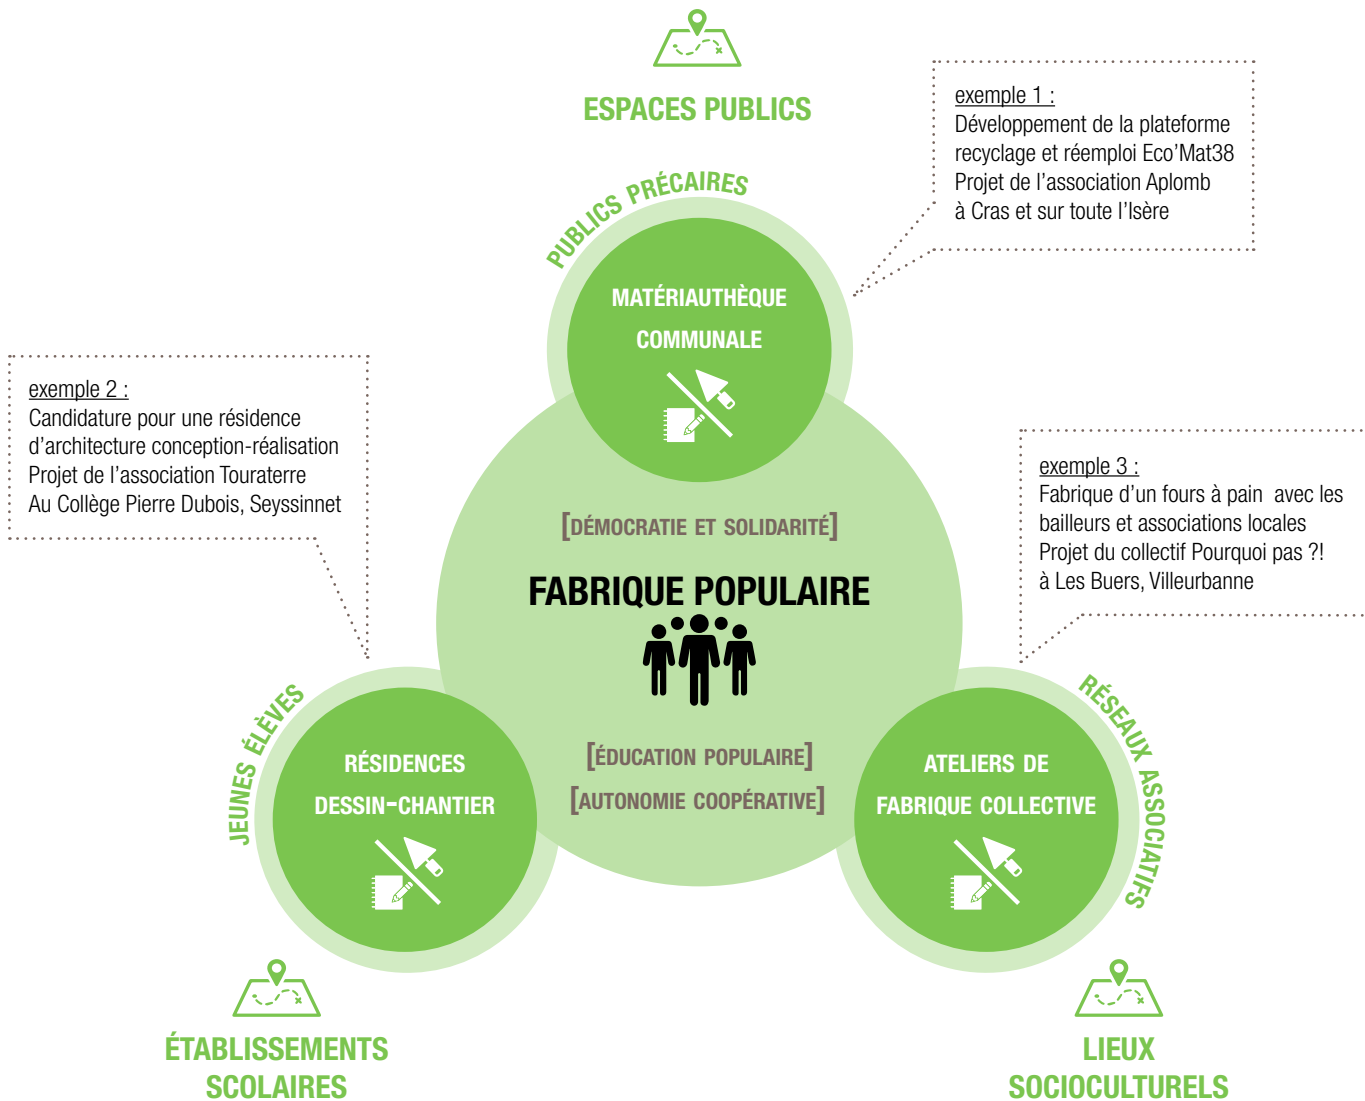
ESPACES PUBLICS

exemple 1 :
Développement de la plateforme recyclage et réemploi Eco'Mat38
Projet de l'association Aplomb
à Cras et sur toute l'Isère

PUBLICS PRÉCAIRES

MATÉRIAUTHÈQUE COMMUNALE

exemple 2 :
Candidature pour une résidence d'architecture conception-réalisation
Projet de l'association Touraterre
Au Collège Pierre Dubois, Seyssinnet

exemple 3 :
Fabrique d'un fours à pain avec les bailleurs et associations locales
Projet du collectif Pourquoi pas ?!
à Les Buers, Villeurbanne

[DÉMOCRATIE ET SOLIDARITÉ]

FABRIQUE POPULAIRE

[ÉDUCATION POPULAIRE]
[AUTONOMIE COOPÉRATIVE]

JEUNES ÉLÈVES

RÉSIDENCES DESSIN-CHANTIER

ATELIERS DE FABRIQUE COLLECTIVE

RÉSEAUX ASSOCIATIFS

ÉTABLISSEMENTS SCOLAIRES

LIEUX SOCIOCULTURELS